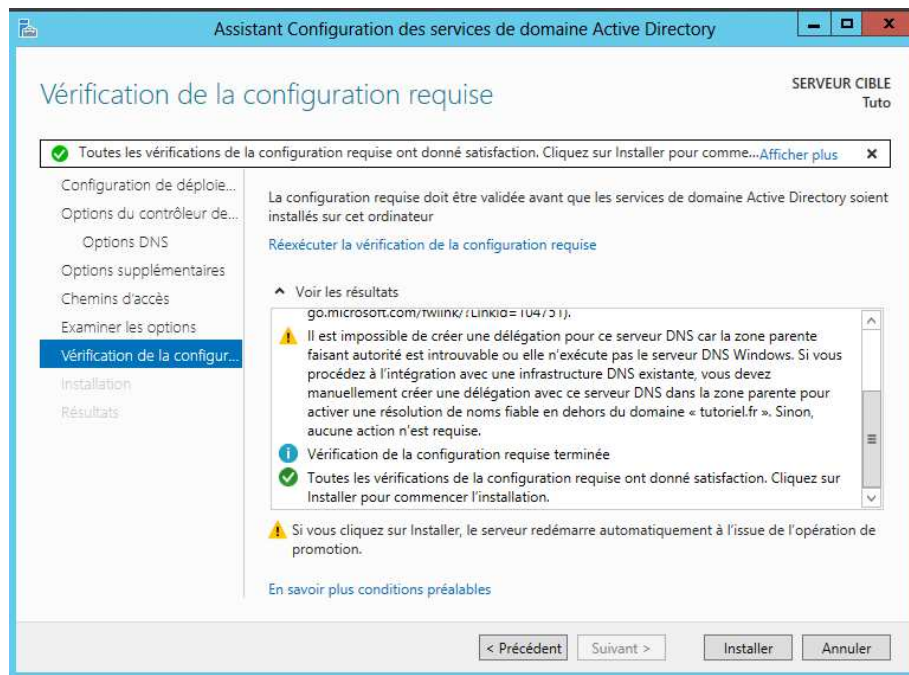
Assistant Configuration des services de domaine Active Directory

Vérification de la configuration requise

SERVEUR CIBLE
Tuto

Toutes les vérifications de la configuration requise ont donné satisfaction. Cliquez sur Installer pour comme... Afficher plus

Configuration de déploie...
Options du contrôleur de...
Options DNS
Options supplémentaires
Chemins d'accès
Examiner les options
Vérification de la configur...
Installation
Résultats

La configuration requise doit être validée avant que les services de domaine Active Directory soient installés sur cet ordinateur

Réexécuter la vérification de la configuration requise

Voir les résultats

go.microsoft.com/fwlink/?LinkId=104751).

Il est impossible de créer une délégation pour ce serveur DNS car la zone parente faisant autorité est introuvable ou elle n'exécute pas le serveur DNS Windows. Si vous procédez à l'intégration avec une infrastructure DNS existante, vous devez manuellement créer une délégation avec ce serveur DNS dans la zone parente pour activer une résolution de noms fiable en dehors du domaine « tutoriel.fr ». Sinon, aucune action n'est requise.

Vérification de la configuration requise terminée

Toutes les vérifications de la configuration requise ont donné satisfaction. Cliquez sur Installer pour commencer l'installation.

Si vous cliquez sur Installer, le serveur redémarre automatiquement à l'issue de l'opération de promotion.

En savoir plus conditions préalables

< Précédent | Suivant > | Installer | Annuler